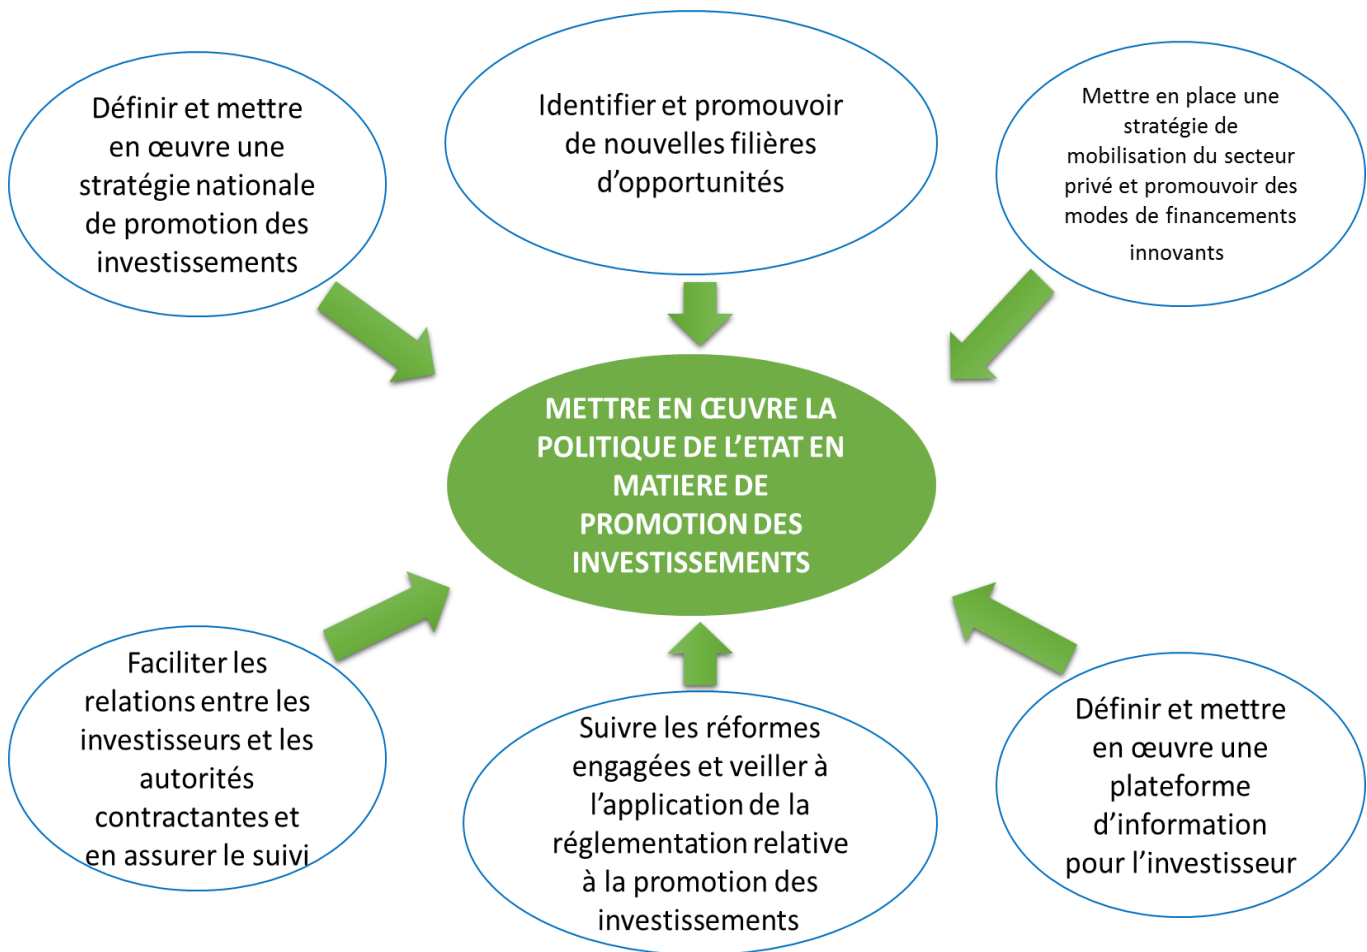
Définir et mettre en œuvre une stratégie nationale de promotion des investissements

Identifier et promouvoir de nouvelles filières d'opportunités

Mettre en place une stratégie de mobilisation du secteur privé et promouvoir des modes de financements innovants

METTRE EN ŒUVRE LA POLITIQUE DE L'ETAT EN MATIERE DE PROMOTION DES INVESTISSEMENTS

Faciliter les relations entre les investisseurs et les autorités contractantes et en assurer le suivi

Suivre les réformes engagées et veiller à l'application de la réglementation relative à la promotion des investissements

Définir et mettre en œuvre une plateforme d'information pour l'investisseur